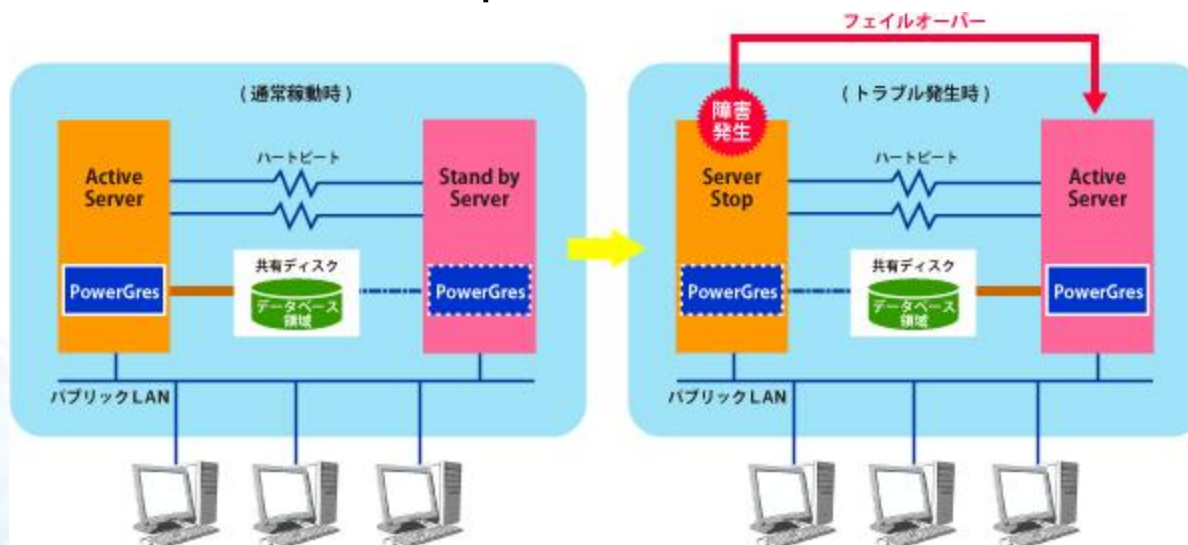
（通常稼動時）

Active Server

ハートビート

Stand by Server

共有ディスク

PowerGres

データベース領域

PowerGres

パブリックLAN

フェイルオーバー

（トラブル発生時）

障害発生

Server Stop

ハートビート

Active Server

共有ディスク

PowerGres

データベース領域

PowerGres

パブリックLAN